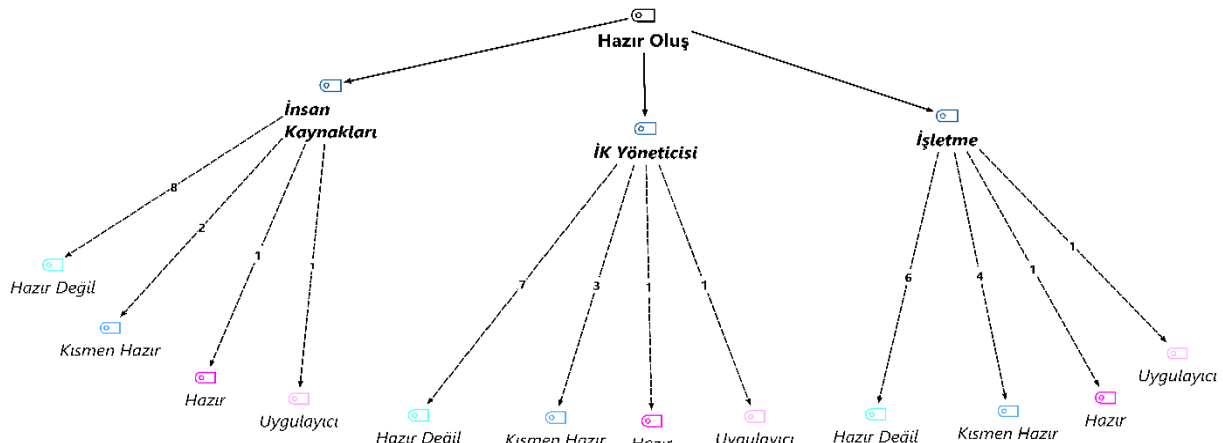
Hazır Oluş

İnsan Kaynakları

8
Hazır Değil

2
Kısmen Hazır

1
Hazır

1
Uygulayıcı

İK Yöneticisi

7
Hazır Değil

3
Kısmen Hazır

1
Hazır

1
Uygulayıcı

İşletme

6
Hazır Değil

4
Kısmen Hazır

1
Hazır

1
Uygulayıcı